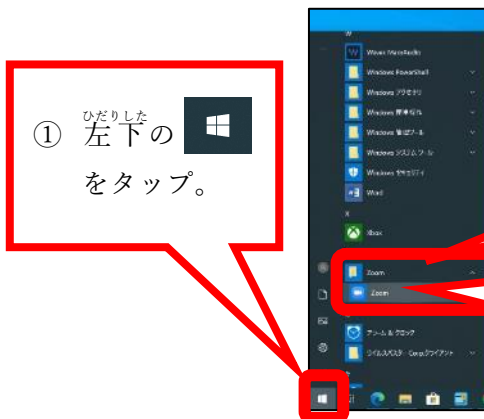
① 左下（ひだりした）の をタップ。

W
Windows Media Audio
Windows PowerShell
Windows アクセサリ
Windows 簡単操作
Windows 管理ツール
Windows システム ツール
Windows セキュリティ
Word
X
Xbox
Z
Zoom
Zoom
アラーム & クロック
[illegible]